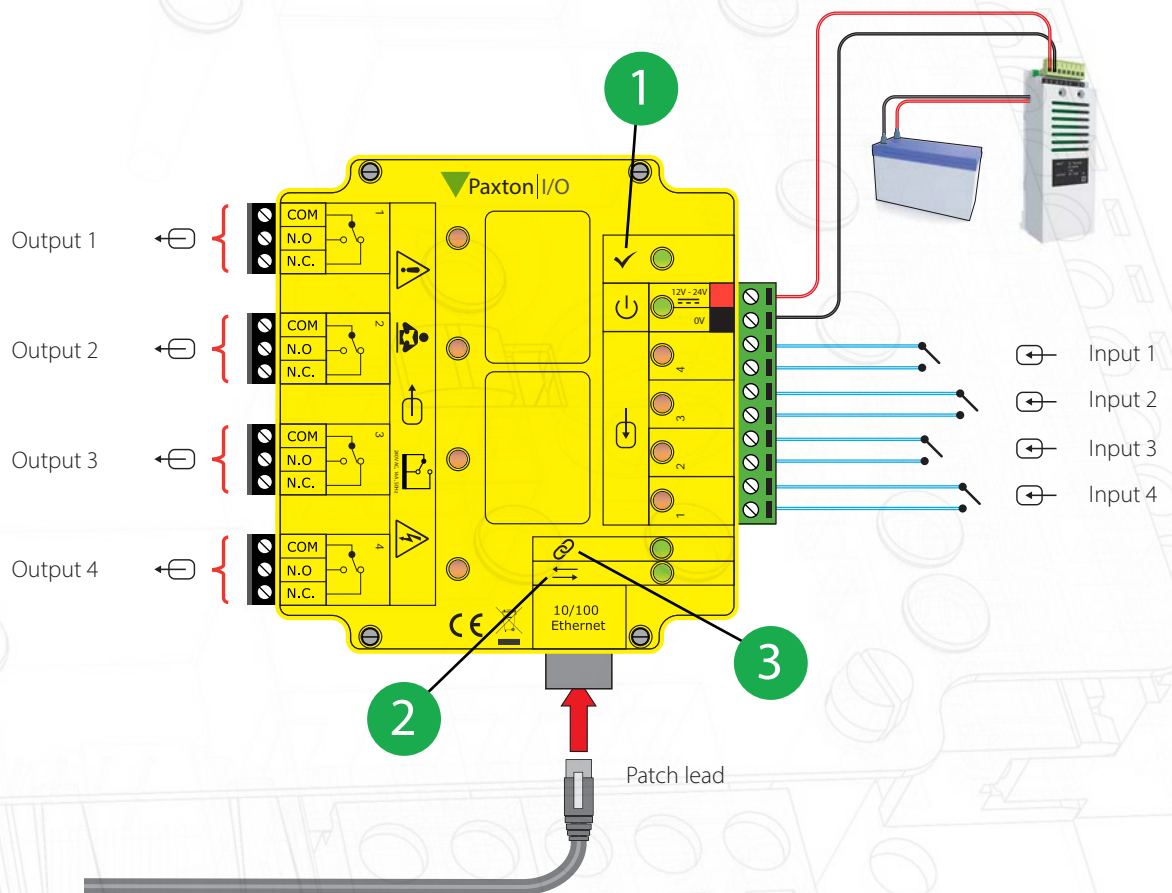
1

Paxton I/O

Output 1
COM
N.O
N.C.
1

Output 2
COM
N.O
N.C.
2

Output 3
COM
N.O
N.C.
3
30VAC 5A 1MHz

Output 4
COM
N.O
N.C.
4

12V - 24V
0V
4
3
2
1

Input 1
Input 2
Input 3
Input 4

10/100 Ethernet

CE

2

3

Patch lead